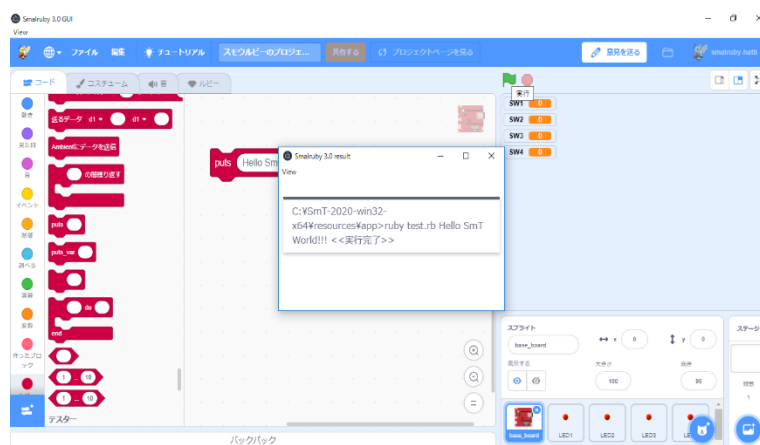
Smalruby 3.0 GUI
View
ファイル 編集 チュートリアル スモウルビーのプロジェ... 共有する プロジェクトページを見る 意見を送る smalruby.hatti
コード コスチューム 音 ルビー
実行
SW1 0
SW2 0
SW3 0
SW4 0
動き
見た目
音
イベント
制御
調べる
演算
変数
作ったブロック
テスター
送るデータ d1 d1
Ambientにデータを送信
の間繰り返す
puts
puts_sw
do
end
1 .. 10
1 .. 10
puts Hello Sm
Smalruby 3.0 result
View
C:¥SmT-2020-win32-x64¥resources¥app>ruby test.rb Hello SmT World!!! <<実行完了>>
スプライト
base_board
x 0
y 0
表示する
大きさ 100
向き 90
ステージ
base_board
LED1
LED2
LED3
バックパック